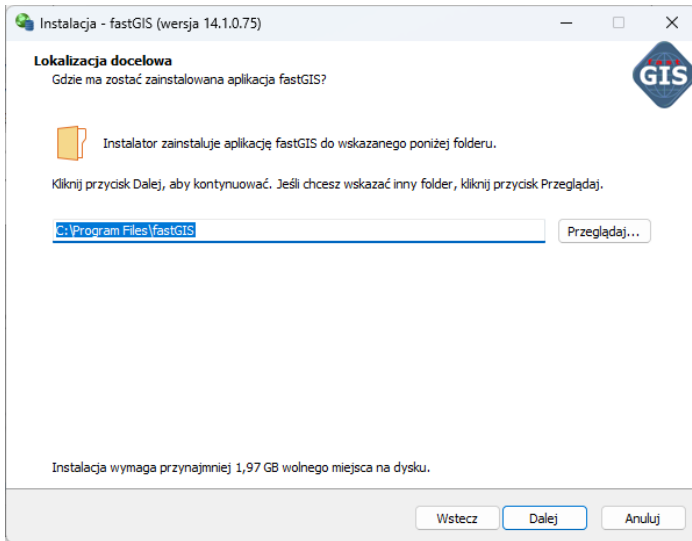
Instalacja - fastGIS (wersja 14.1.0.75)

Lokalizacja docelowa
Gdzie ma zostać zainstalowana aplikacja fastGIS?

GIS

Instalator zainstaluje aplikację fastGIS do wskazanego poniżej folderu.

Kliknij przycisk Dalej, aby kontynuować. Jeśli chcesz wskazać inny folder, kliknij przycisk Przeglądaj.

C:\Program Files\fastGIS

Przeglądaj...

Instalacja wymaga przynajmniej 1,97 GB wolnego miejsca na dysku.

Wstecz

Dalej

Anuluj